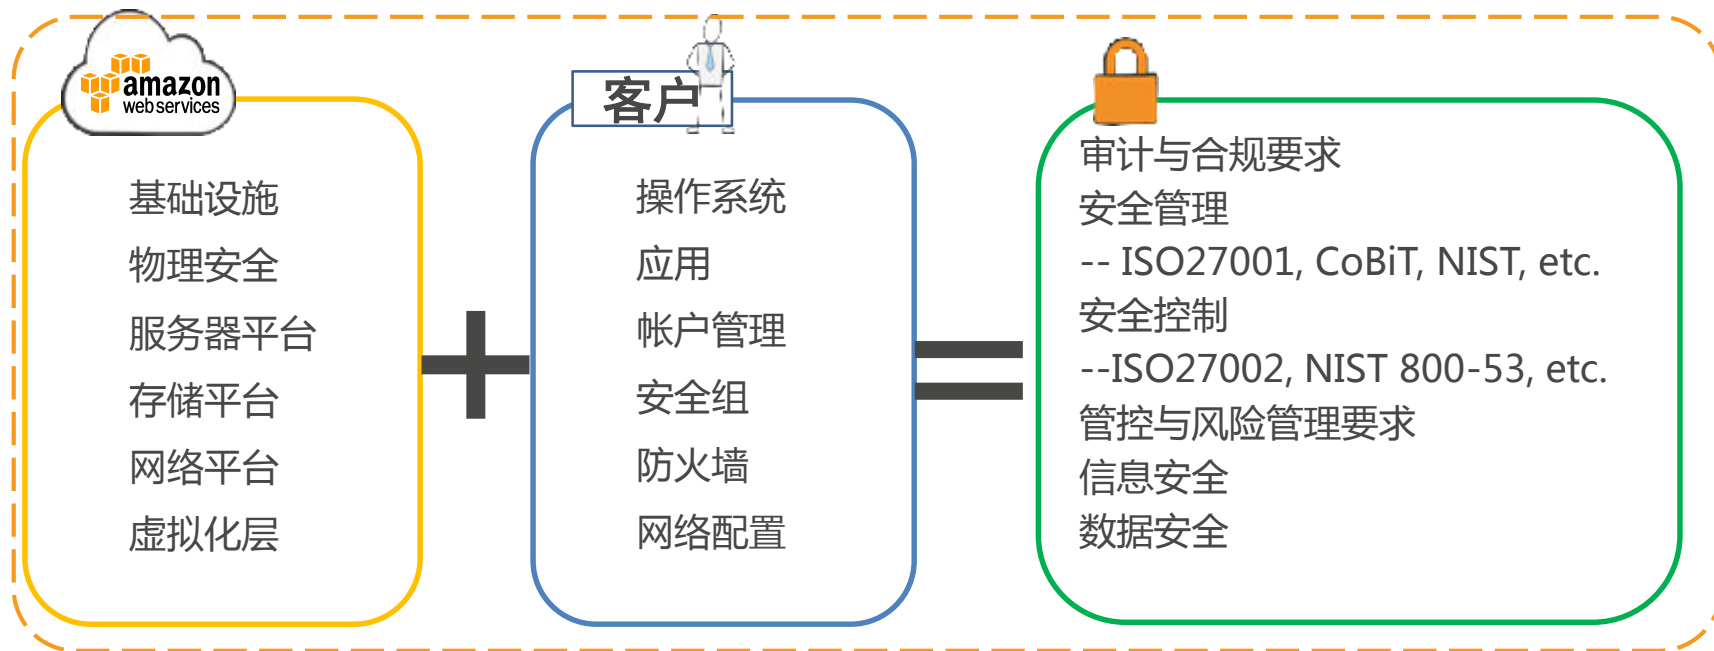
amazon web services

基础设施
物理安全
服务器平台
存储平台
网络平台
虚拟化层

客户

操作系统
应用
帐户管理
安全组
防火墙
网络配置

审计与合规要求
安全管理
-- ISO27001, CoBiT, NIST, etc.
安全控制
--ISO27002, NIST 800-53, etc.
管控与风险管理要求
信息安全
数据安全